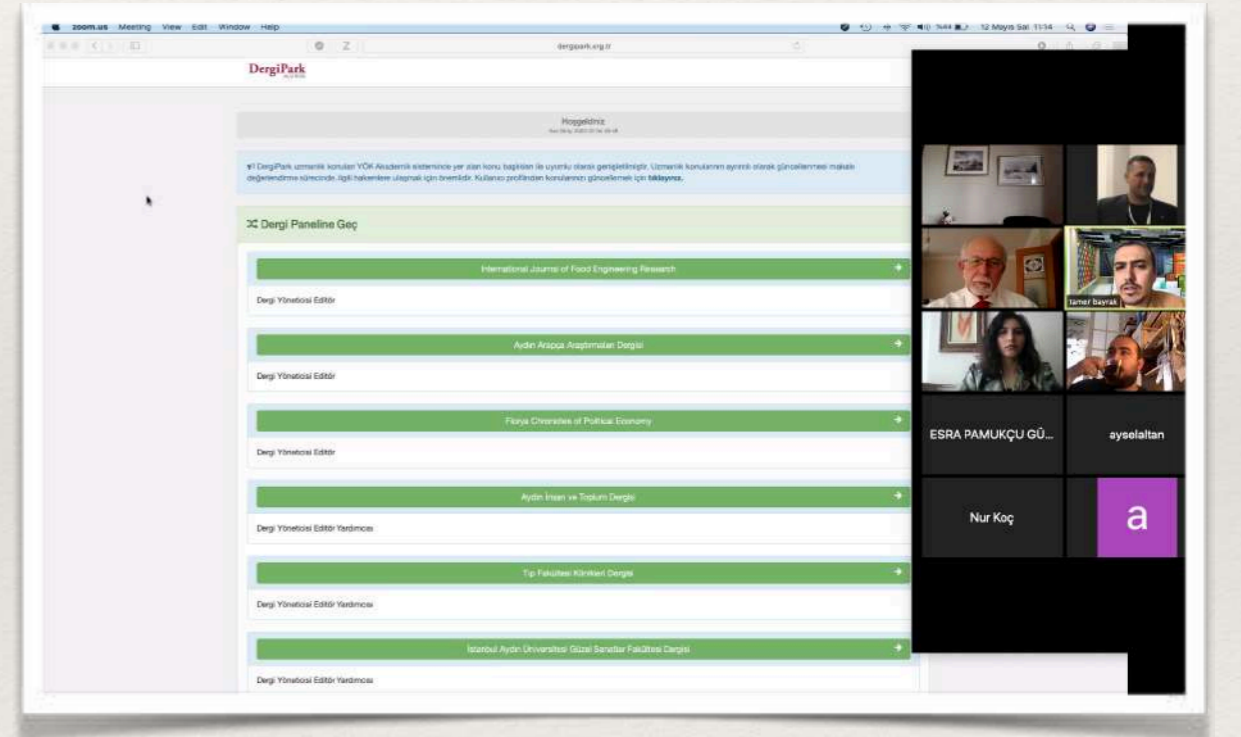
zoom.us Meeting View Edit Window Help

12 Mayıs Salı 11:14

dergipark.org.tr

DergiPark

Hoşgeldiniz

DergiPark uzmanlık konuları YÖK Akademik sisteminde yer alan konu başlıkları ile uyumlu olarak genişletilmiştir. Uzmanlık konularının ayrıntılı olarak güncellenmesi makale değerlendirme sürecinde, ilgili hakemlere ulaşmak için önemlidir. Kullanıcı profilinden konularınızı güncellemek için tıklayınız.

Dergi Paneline Geç

International Journal of Food Engineering Research

Dergi Yöneticisi Editör

Aydın Arapça Araştırmaları Dergisi

Dergi Yöneticisi Editör

Florya Chronicles of Political Economy

Dergi Yöneticisi Editör

Aydın İnsan ve Toplum Dergisi

Dergi Yöneticisi Editör Yardımcısı

Tıp Fakültesi Klinikleri Dergisi

Dergi Yöneticisi Editör Yardımcısı

İstanbul Aydın Üniversitesi Güzel Sanatlar Fakültesi Dergisi

Dergi Yöneticisi Editör Yardımcısı

Tamer Bayrak

ESRA PAMUKÇU GÜ...

ayselaltan

Nur Koç

a